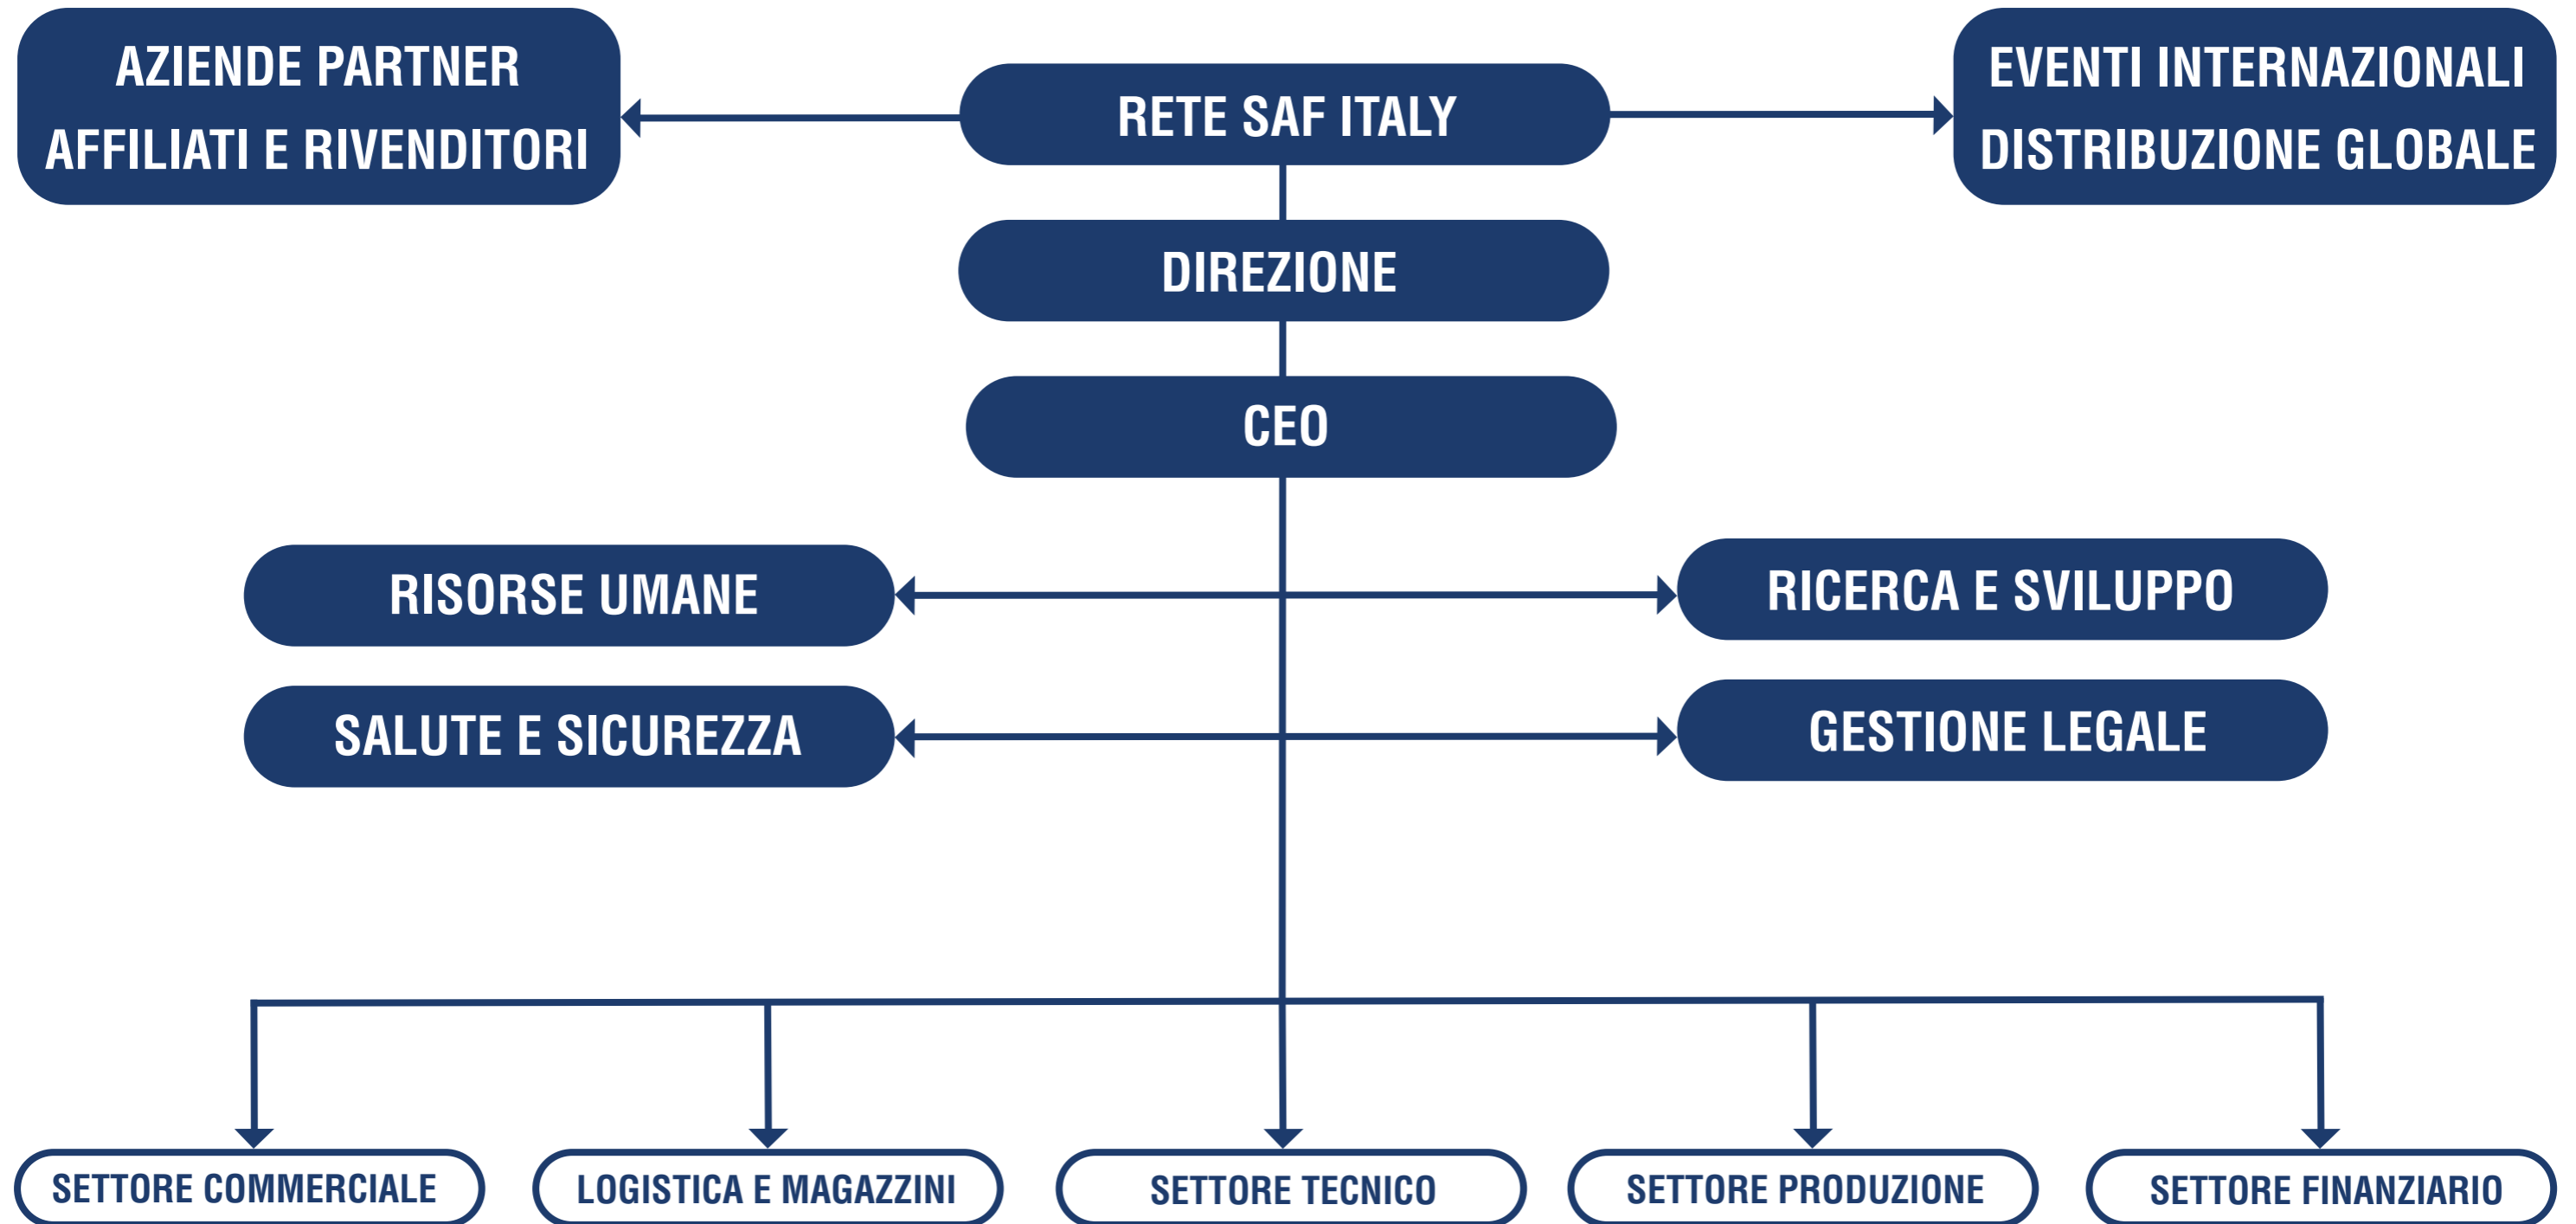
AZIENDE PARTNER
AFFILIATI E RIVENDITORI

RETE SAF ITALY

EVENTI INTERNAZIONALI
DISTRIBUZIONE GLOBALE

DIREZIONE

CEO

RISORSE UMANE

RICERCA E SVILUPPO

SALUTE E SICUREZZA

GESTIONE LEGALE

SETTORE COMMERCIALE

LOGISTICA E MAGAZZINI

SETTORE TECNICO

SETTORE PRODUZIONE

SETTORE FINANZIARIO